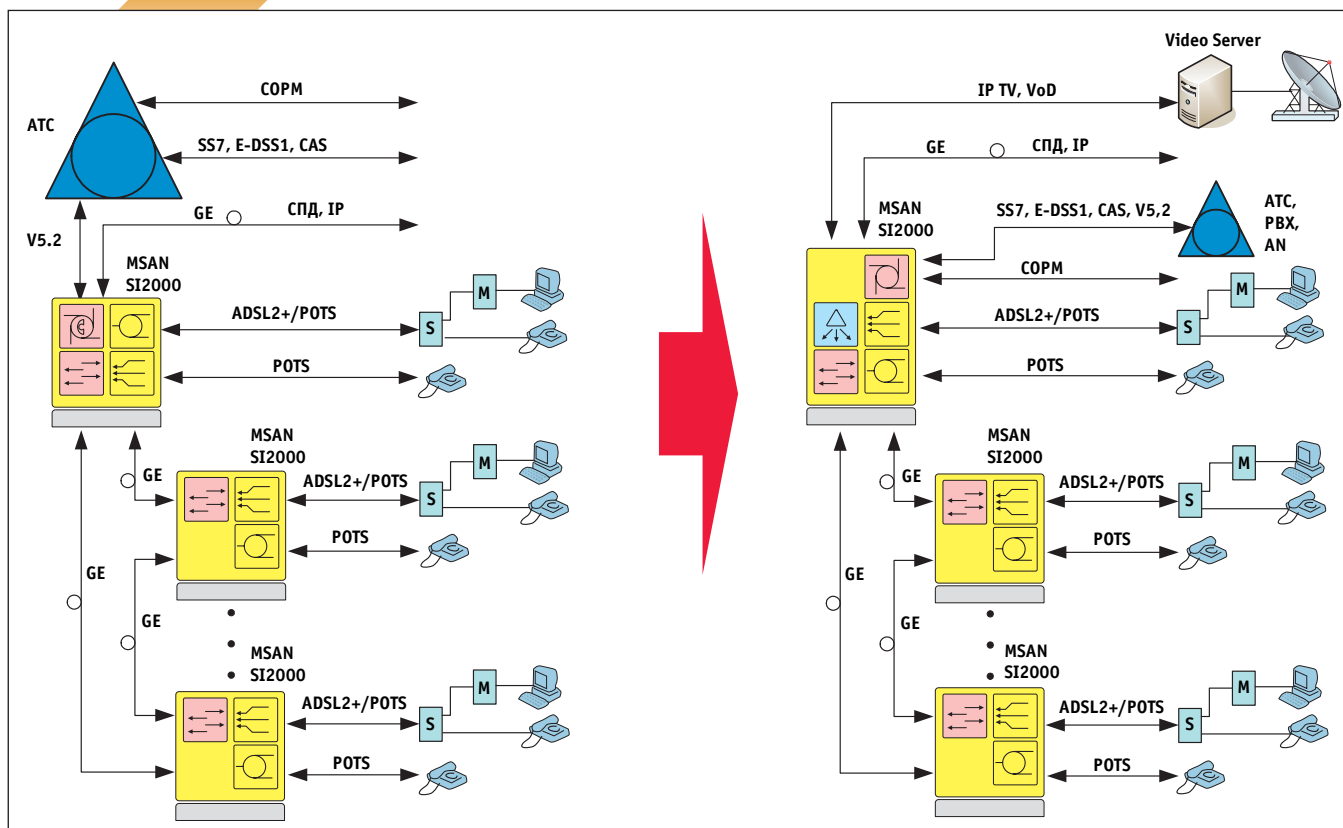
АТС

СОРМ

SS7, E-DSS1, CAS

GE

СПД, IP

V5.2

MSAN
SI2000

ADSL2+/POTS

S

M

POTS

MSAN
SI2000

GE

ADSL2+/POTS

S

M

POTS

GE

GE

MSAN
SI2000

ADSL2+/POTS

S

M

POTS

Video Server

IP TV, VoD

GE

СПД, IP

MSAN
SI2000

SS7, E-DSS1, CAS, V5,2

АТС,
PBX,
AN

СОРМ

ADSL2+/POTS

S

M

POTS

MSAN
SI2000

GE

ADSL2+/POTS

S

M

POTS

GE

GE

MSAN
SI2000

ADSL2+/POTS

S

M

POTS